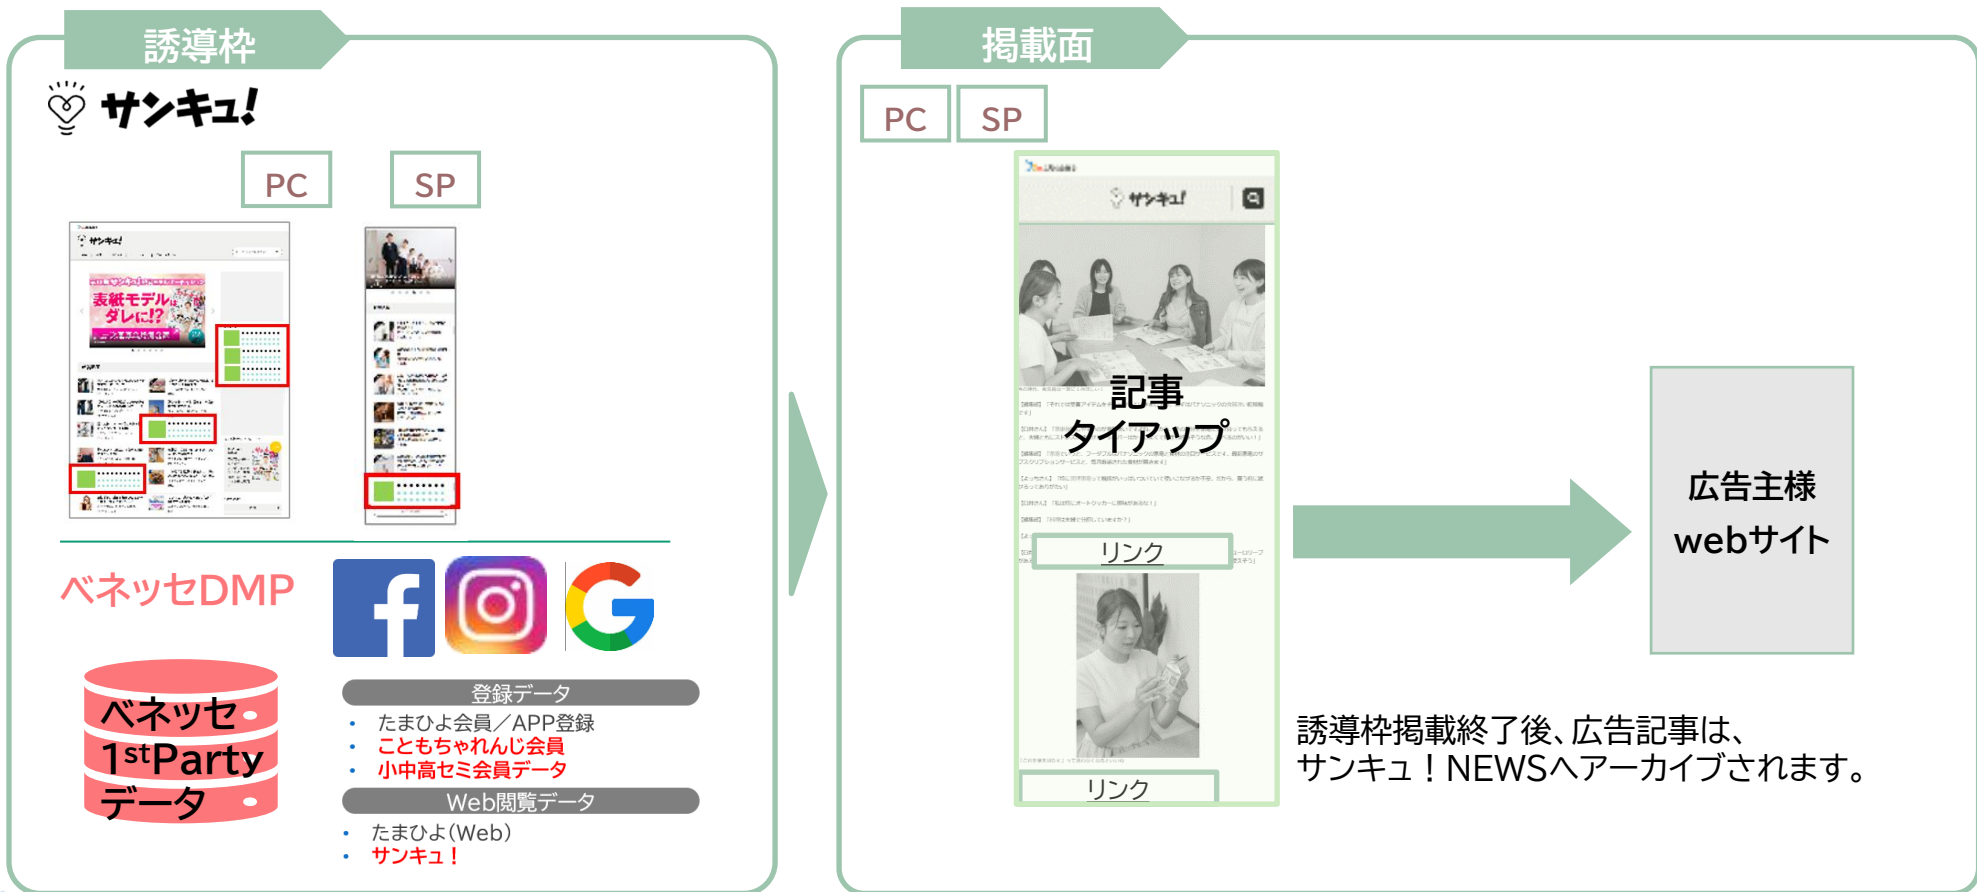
誘導枠

サンキュ!

PC

SP

表紙モデルはダレに!?

ベネッセDMP

ベネッセ
1stParty
データ

登録データ
• たまひよ会員／APP登録
• こどもちゃれんじ会員
• 小中高ゼミ会員データ

Web閲覧データ
• たまひよ(Web)
• サンキュ！

掲載面

PC

SP

サンキュ!

記事
タイアップ

リンク

リンク

広告主様
webサイト

誘導枠掲載終了後、広告記事は、
サンキュ！NEWSへアーカイブされます。